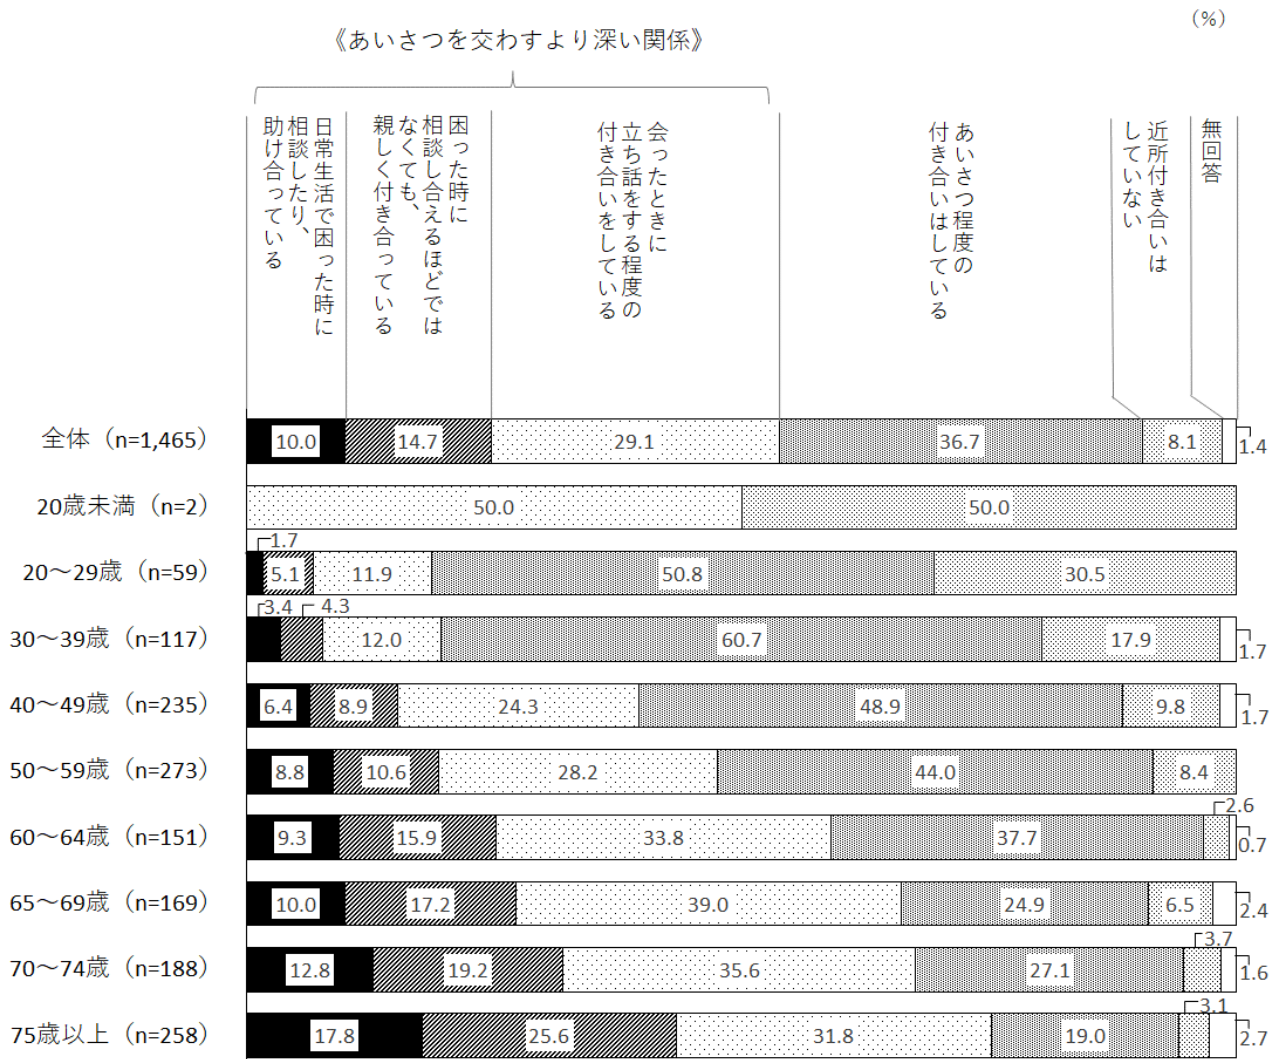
（%）

《あいさつを交わすより深い関係》

日常生活で困った時に相談したり、助け合っている

困った時に相談し合えるほどではなくても、親しく付き合っている

会ったときに立ち話をする程度の付き合いをしている

あいさつ程度の付き合いはしている

近所付き合いはしていない

無回答

| | | | | | | | |
|---|---|---|---|---|---|---|---|
| 全体（n=1,465） | 10.0 | 14.7 | 29.1 | 36.7 | 8.1 | 1.4 |
| 20歳未満（n=2） | | | 50.0 | 50.0 | | |
| 20～29歳（n=59） | 1.7 | 5.1 | 11.9 | 50.8 | 30.5 | |
| 30～39歳（n=117） | 3.4 | 4.3 | 12.0 | 60.7 | 17.9 | 1.7 |
| 40～49歳（n=235） | 6.4 | 8.9 | 24.3 | 48.9 | 9.8 | 1.7 |
| 50～59歳（n=273） | 8.8 | 10.6 | 28.2 | 44.0 | 8.4 | |
| 60～64歳（n=151） | 9.3 | 15.9 | 33.8 | 37.7 | 2.6 | 0.7 |
| 65～69歳（n=169） | 10.0 | 17.2 | 39.0 | 24.9 | 6.5 | 2.4 |
| 70～74歳（n=188） | 12.8 | 19.2 | 35.6 | 27.1 | 3.7 | 1.6 |
| 75歳以上（n=258） | 17.8 | 25.6 | 31.8 | 19.0 | 3.1 | 2.7 |